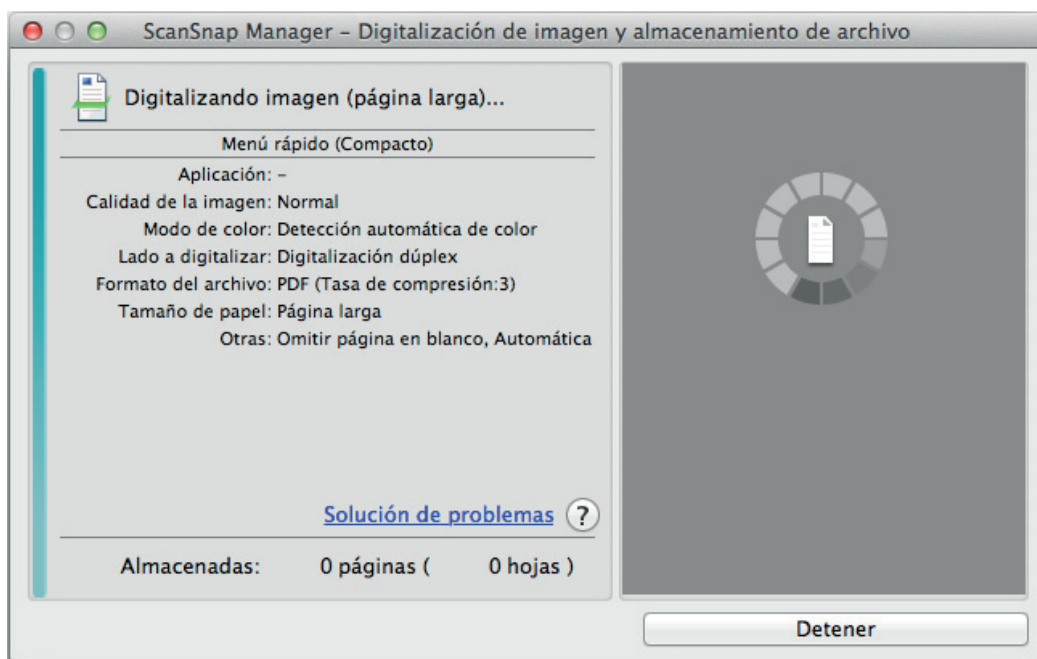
ScanSnap Manager – Digitalización de imagen y almacenamiento de archivo

Digitalizando imagen (página larga)...

Menú rápido (Compacto)

Aplicación: –
Calidad de la imagen: Normal
Modo de color: Detección automática de color
Lado a digitalizar: Digitalización dúplex
Formato del archivo: PDF (Tasa de compresión:3)
Tamaño de papel: Página larga
Otras: Omitir página en blanco, Automática

Solución de problemas ?

Almacenadas: 0 páginas ( 0 hojas )

Detener